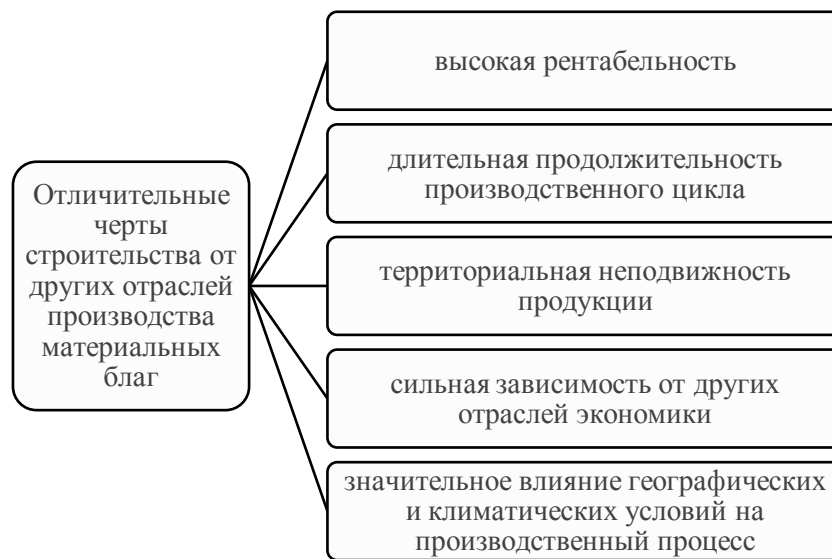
Отличительные черты строительства от других отраслей производства материальных благ

высокая рентабельность

длительная продолжительность производственного цикла

территориальная неподвижность продукции

сильная зависимость от других отраслей экономики

значительное влияние географических и климатических условий на производственный процесс